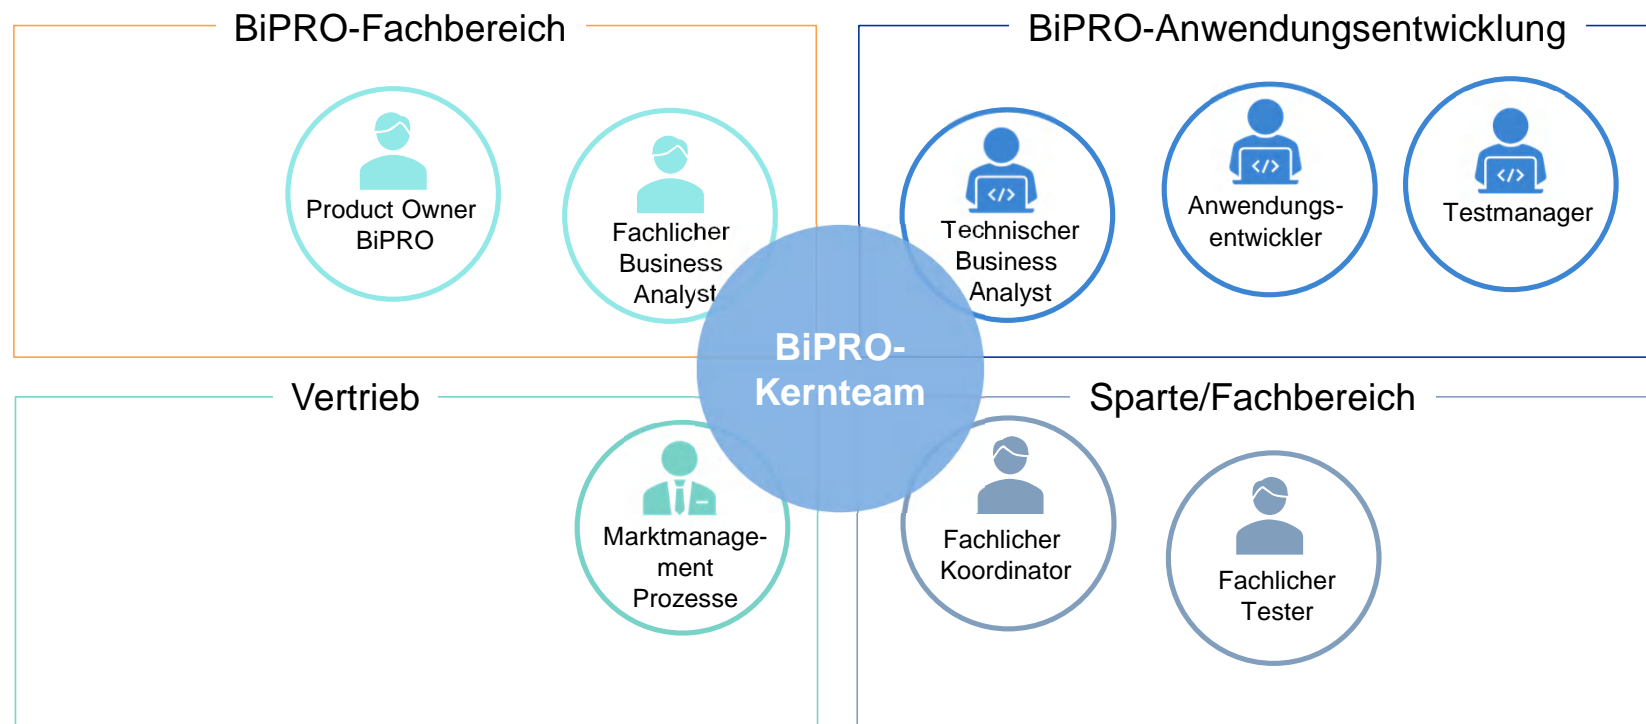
BiPRO-Fachbereich

Product Owner BiPRO

Fachlicher Business Analyst

BiPRO-Anwendungsentwicklung

Technischer Business Analyst

Anwendungs-entwickler

Testmanager

BiPRO-Kernteam

Vertrieb

Marktmanage-ment Prozesse

Sparte/Fachbereich

Fachlicher Koordinator

Fachlicher Tester